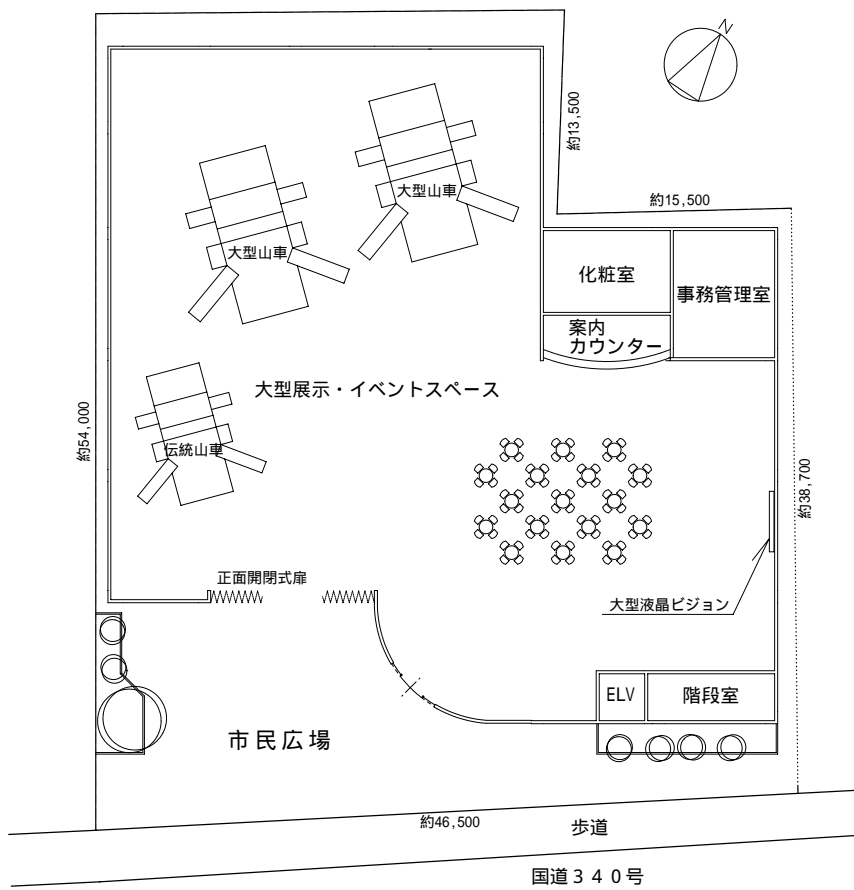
N

約13,500

大型山車

大型山車

約15,500

化粧室

事務管理室

案内
カウンター

大型展示・イベントスペース

約54,000

伝統山車

約38,700

正面開閉式扉

大型液晶ビジョン

ELV

階段室

市民広場

約46,500

歩道

国道３４０号